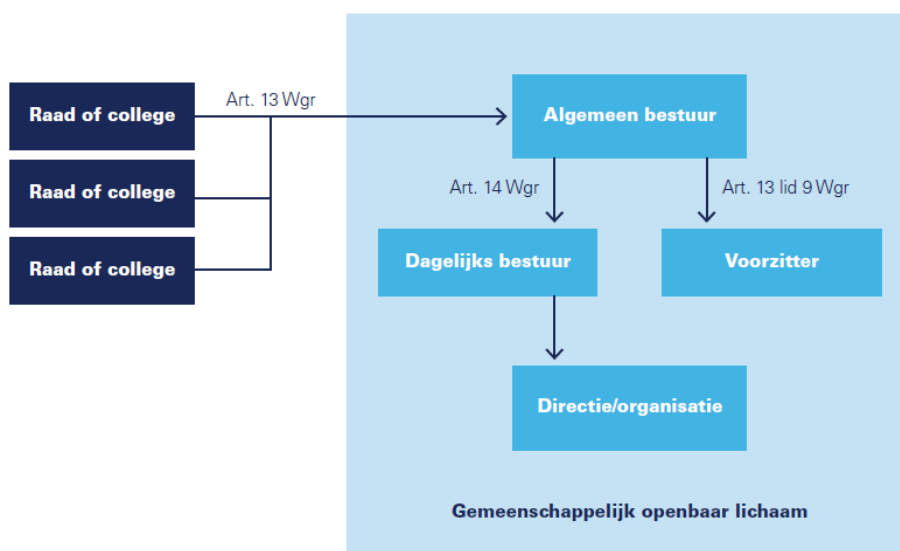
Raad of college

Raad of college

Raad of college

Art. 13 Wgr

Algemeen bestuur

Art. 14 Wgr

Art. 13 lid 9 Wgr

Dagelijks bestuur

Voorzitter

Directie/organisatie

Gemeenschappelijk openbaar lichaam